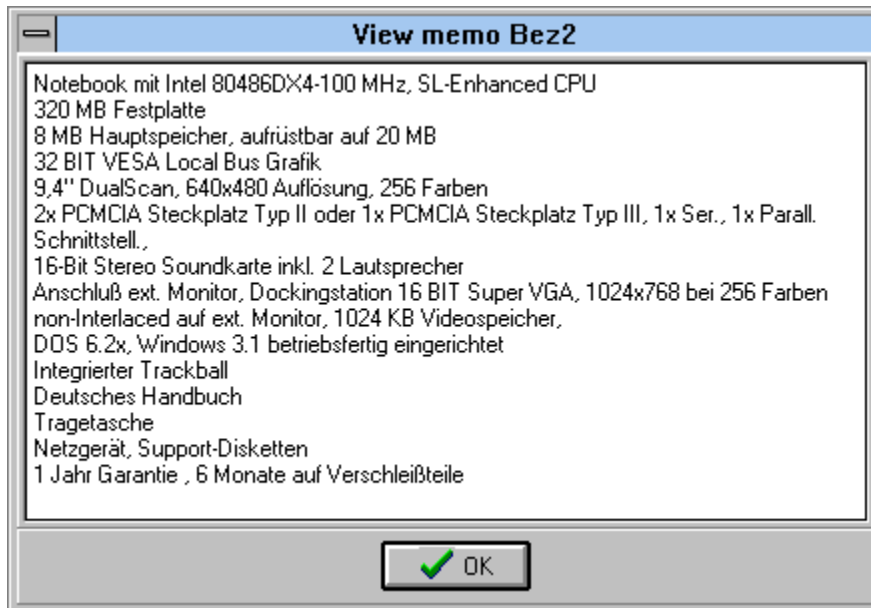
View memo Bez2

Notebook mit Intel 80486DX4-100 MHz, SL-Enhanced CPU
320 MB Festplatte
8 MB Hauptspeicher, aufrüstbar auf 20 MB
32 BIT VESA Local Bus Grafik
9,4" DualScan, 640x480 Auflösung, 256 Farben
2x PCMCIA Steckplatz Typ II oder 1x PCMCIA Steckplatz Typ III, 1x Ser., 1x Parall. Schnittstell.,
16-Bit Stereo Soundkarte inkl. 2 Lautsprecher
Anschluß ext. Monitor, Dockingstation 16 BIT Super VGA, 1024x768 bei 256 Farben non-Interlaced auf ext. Monitor, 1024 KB Videospeicher,
DOS 6.2x, Windows 3.1 betriebsfertig eingerichtet
Integrierter Trackball
Deutsches Handbuch
Tragetasche
Netzgerät, Support-Disketten
1 Jahr Garantie , 6 Monate auf Verschleißteile

OK